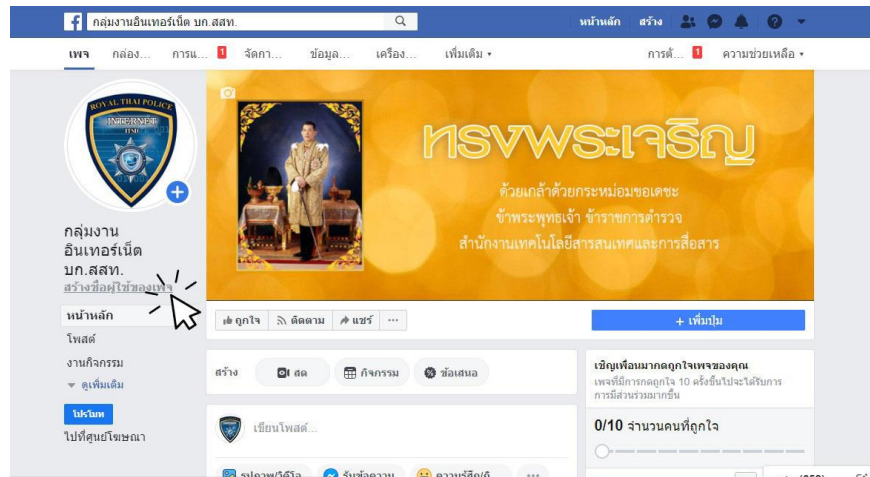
กลุ่มงานอินเทอร์เน็ต บก.สสท.

หน้าหลัก สร้าง

เพจ กล่อง... การแ... 1 จัดกา... ข้อมูล... เครื่อง... เพิ่มเติม ▾ การตั้... 1 ความช่วยเหลือ ▾

ROYAL THAI POLICE INTERNET

ทรงพระเจริญ

ด้วยเกล้าด้วยกระหม่อมขอเดชะ
ข้าพระพุทธเจ้า ข้าราชการตำรวจ
สำนักงานเทคโนโลยีสารสนเทศและการสื่อสาร

กลุ่มงานอินเทอร์เน็ต บก.สสท.
สร้างชื่อผู้ใช้ของเพจ

หน้าหลัก
โพสต์
งานกิจกรรม
▾ ดูเพิ่มเติม

โปรโมท
ไปที่ศูนย์โฆษณา

ถูกใจ ติดตาม แชร์ ···

+ เพิ่มปุ่ม

สร้าง สด กิจกรรม ข้อเสนอ

เขียนโพสต์...

รูปภาพ/วิดีโอ รับข้อความ ความรู้สึก/กิ... ···

เชิญเพื่อนมากดถูกใจเพจของคุณ
เพจที่มีการกดถูกใจ 10 ครั้งขึ้นไปจะได้รับการการมีส่วนร่วมมากขึ้น

0/10 จำนวนคนที่ถูกใจ